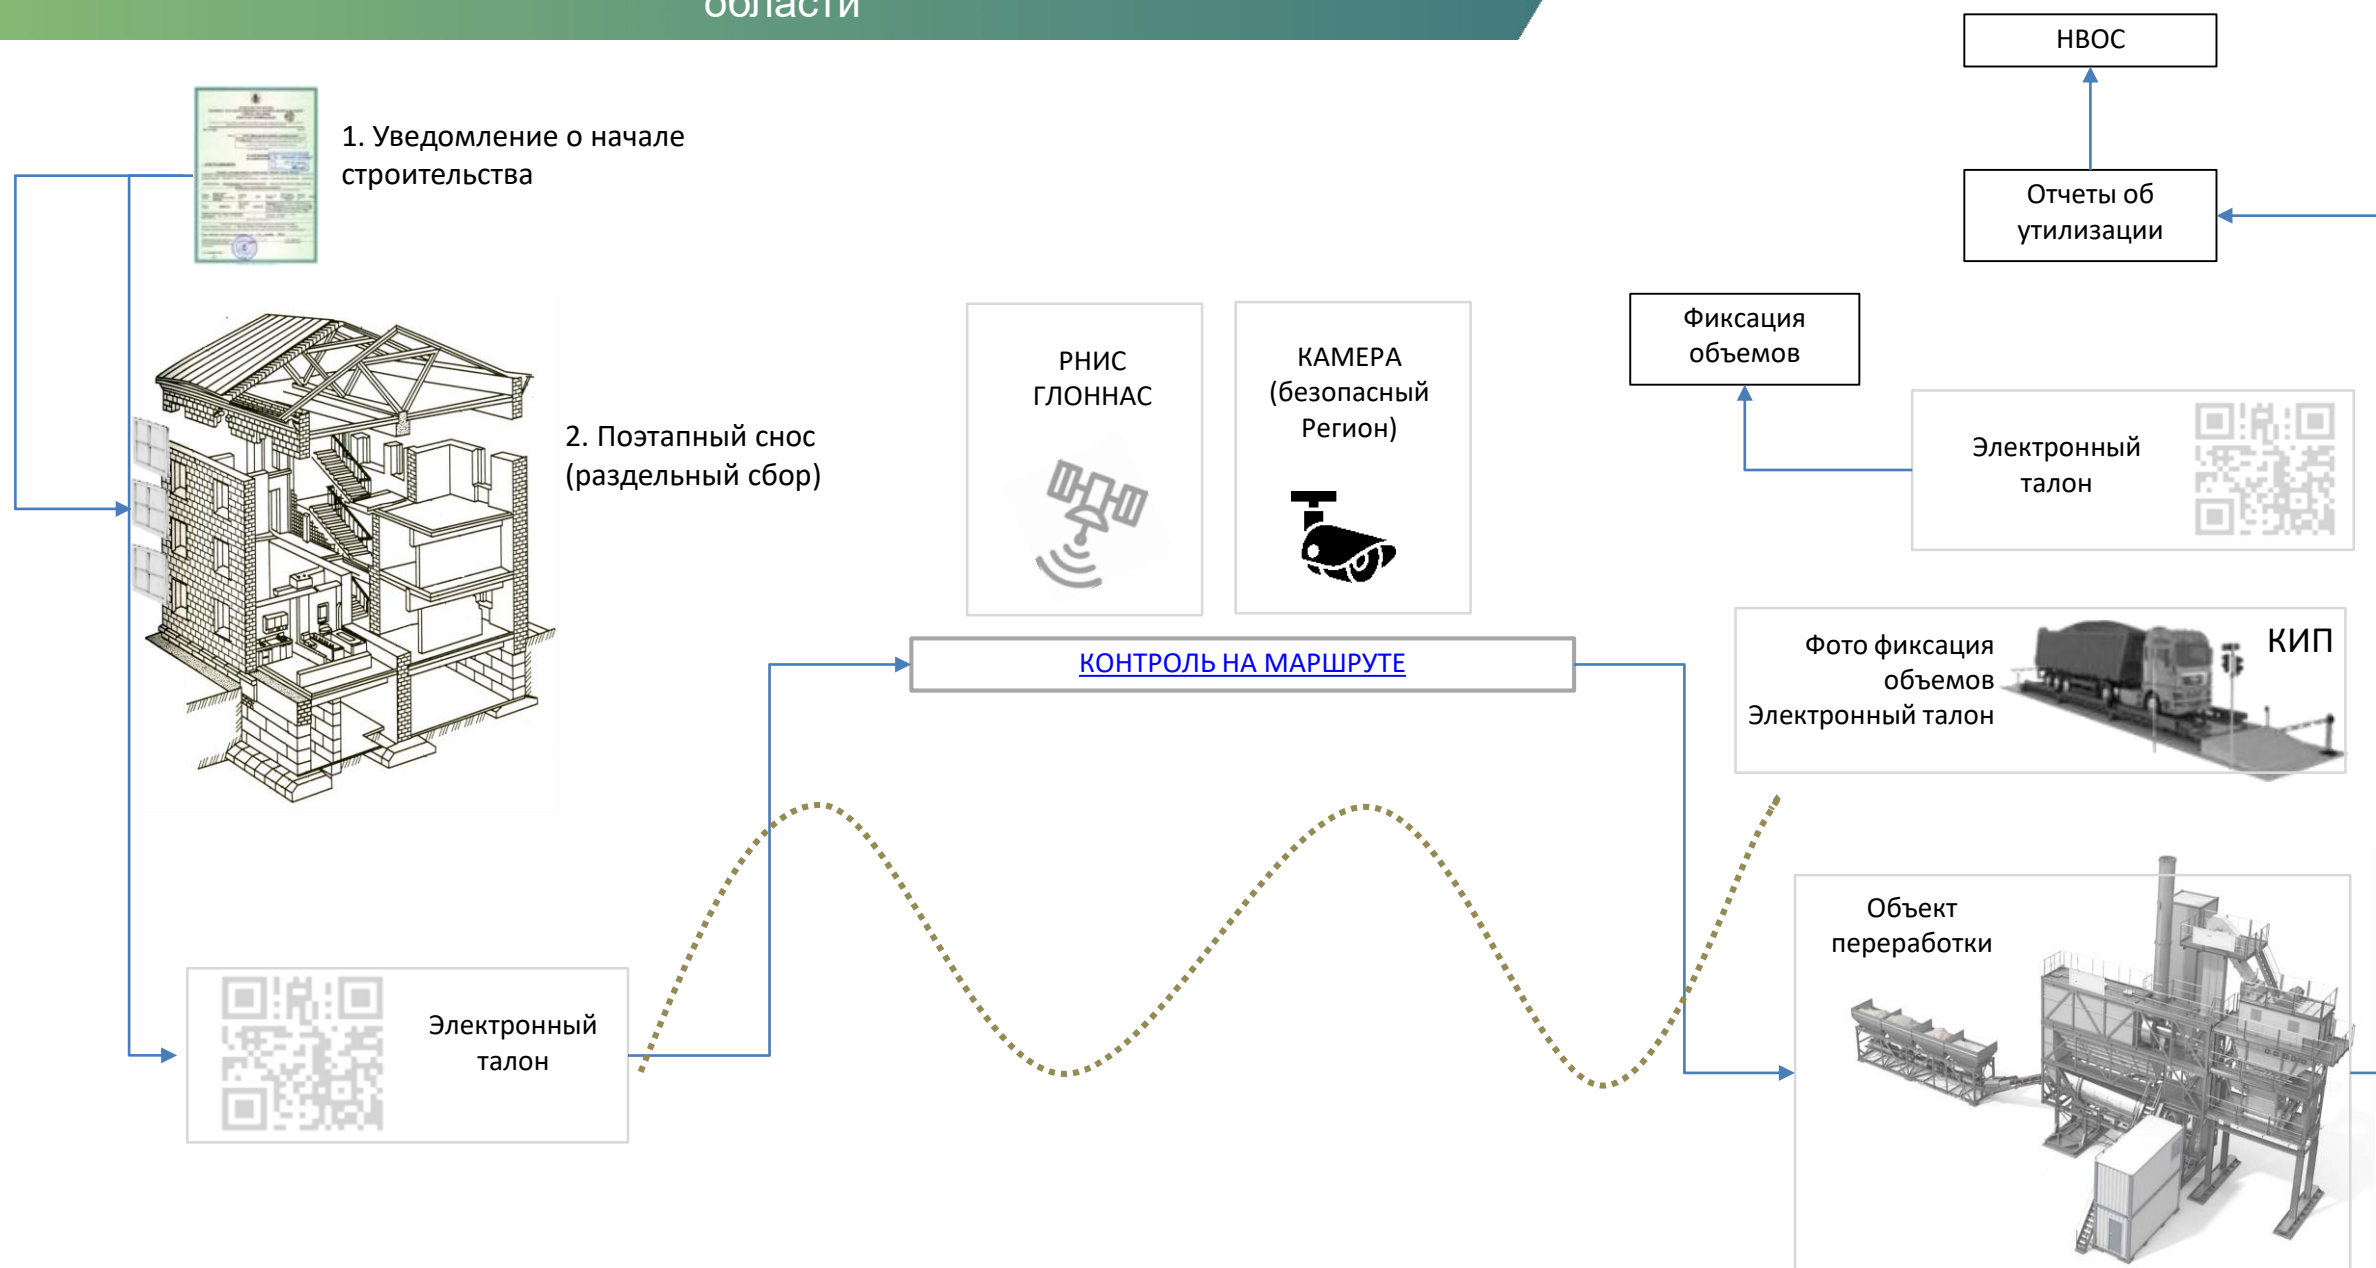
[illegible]области

НВОС

Отчеты об утилизации

1. Уведомление о начале строительства

2. Поэтапный снос (раздельный сбор)

РНИС ГЛОННАС

КАМЕРА (безопасный Регион)

Фиксация объемов

Электронный талон

КОНТРОЛЬ НА МАРШРУТЕ

Фото фиксация объемов Электронный талон

КИП

Объект переработки

Электронный талон